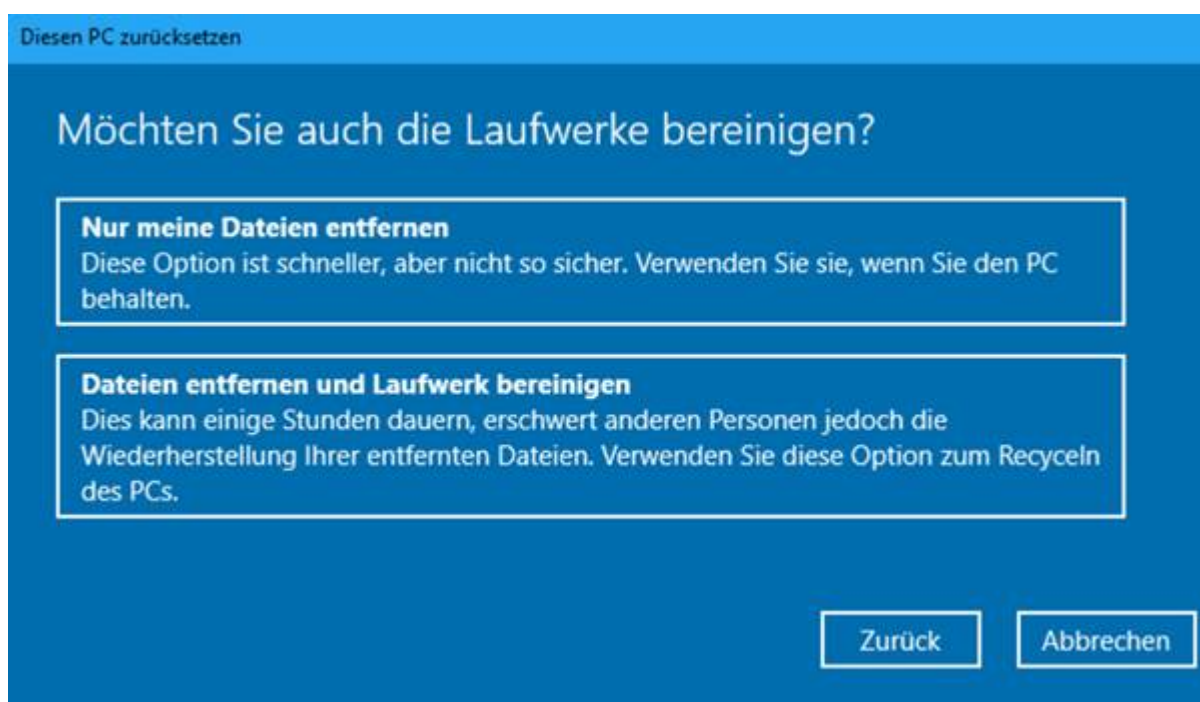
Diesen PC zurücksetzen

Möchten Sie auch die Laufwerke bereinigen?

Nur meine Dateien entfernen
Diese Option ist schneller, aber nicht so sicher. Verwenden Sie sie, wenn Sie den PC behalten.

Dateien entfernen und Laufwerk bereinigen
Dies kann einige Stunden dauern, erschwert anderen Personen jedoch die Wiederherstellung Ihrer entfernten Dateien. Verwenden Sie diese Option zum Recyceln des PCs.

Zurück

Abbrechen